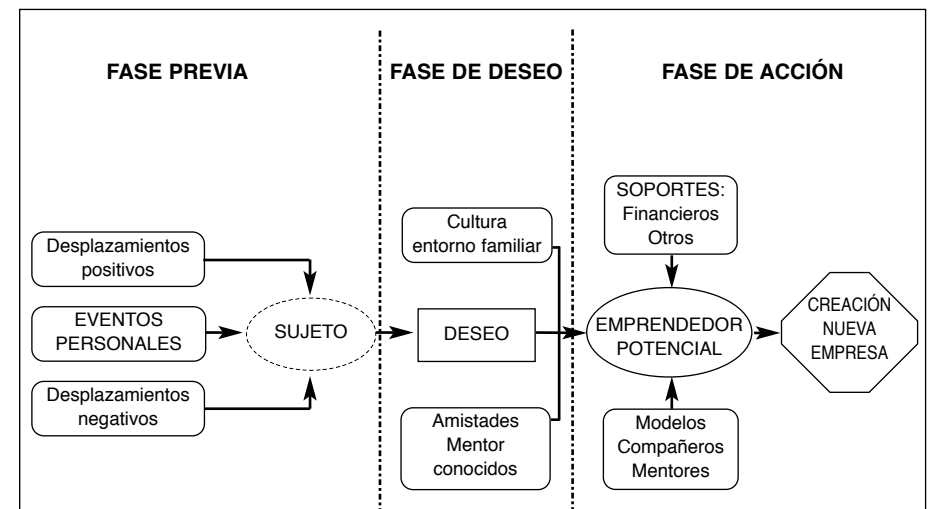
FASE PREVIA

FASE DE DESEO

FASE DE ACCIÓN

Desplazamientos positivos

EVENTOS PERSONALES

Desplazamientos negativos

SUJETO

Cultura entorno familiar

DESEO

Amistades Mentor conocidos

SOPORTES: Financieros Otros

EMPRENDEDOR POTENCIAL

Modelos Compañeros Mentores

CREACIÓN NUEVA EMPRESA